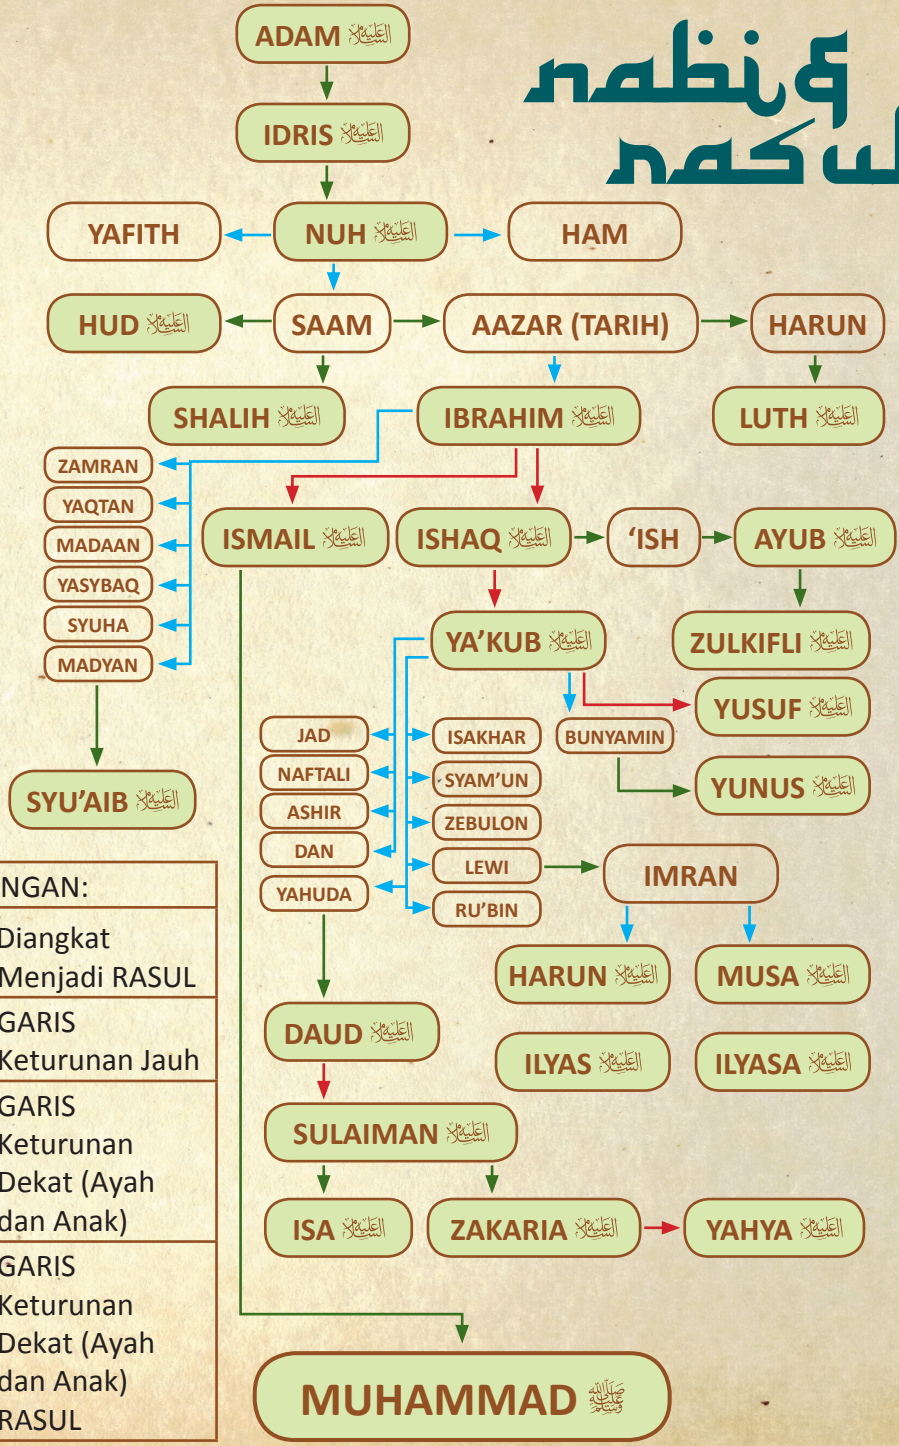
nabi &
nasu

ADAM عليه السلام
IDRIS عليه السلام
YAFITH
NUH عليه السلام
HAM
HUD عليه السلام
SAAM
AAZAR (TARIH)
HARUN
SHALIH عليه السلام
IBRAHIM عليه السلام
LUTH عليه السلام
ZAMRAN
YAQTAN
MADAAN
YASYBAQ
SYUHA
MADYAN
ISMAIL عليه السلام
ISHAQ عليه السلام
'ISH
AYUB عليه السلام
YA'KUB عليه السلام
ZULKIFLI عليه السلام
YUSUF عليه السلام
BUNYAMIN
YUNUS عليه السلام
SYU'AIB عليه السلام
JAD
NAFTALI
ASHIR
DAN
YAHUDA
ISAKHAR
SYAM'UN
ZEBULON
LEWI
RU'BIN
IMRAN
HARUN عليه السلام
MUSA عليه السلام
DAUD عليه السلام
ILYAS عليه السلام
ILYASA عليه السلام
SULAIMAN عليه السلام
ISA عليه السلام
ZAKARIA عليه السلام
YAHYA عليه السلام
MUHAMMAD صلى الله عليه وسلم

NGAN:
Diangkat Menjadi RASUL
GARIS Keturunan Jauh
GARIS Keturunan Dekat (Ayah dan Anak)
GARIS Keturunan Dekat (Ayah dan Anak) RASUL